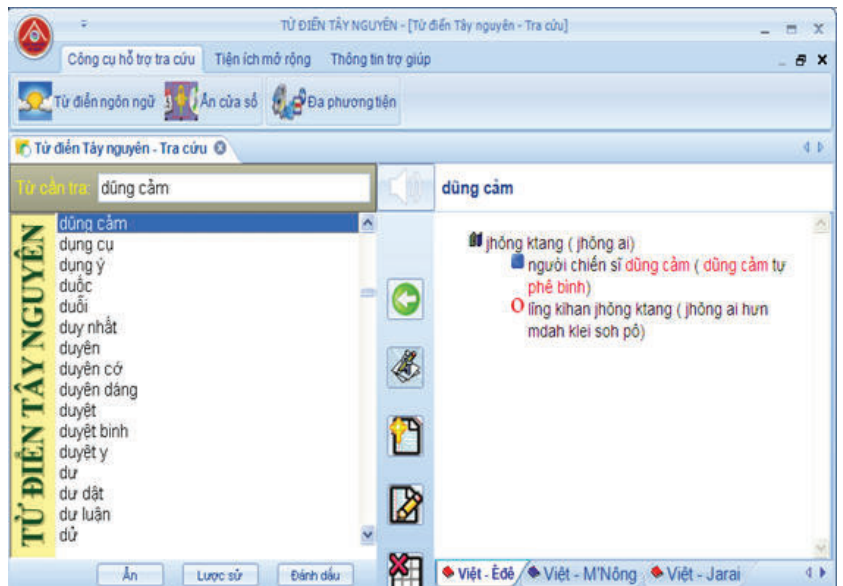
TỪ ĐIỂN TÂY NGUYÊN - [Từ điển Tây nguyên - Tra cứu]

Công cụ hỗ trợ tra cứu | Tiện ích mở rộng | Thông tin trợ giúp

Từ điển ngôn ngữ | Ẩn cửa sổ | Đa phương tiện

Từ điển Tây nguyên - Tra cứu

Từ cần tra: dũng cảm

dũng cảm

TỪ ĐIỂN TÂY NGUYÊN

dũng cảm
dụng cụ
dụng ý
duốc
duỗi
duy nhất
duyên
duyên cớ
duyên dáng
duyệt
duyệt binh
duyệt y
dư
dư dật
dư luận
dử

Ẩn | Lược sử | Đánh dấu

jhŏng ktang ( jhŏng ai)
người chiến sĩ dũng cảm ( dũng cảm tự phê bình)
O lĭng kihan jhŏng ktang ( jhŏng ai hrư mdah klei soh pô)

Việt - Êđê | Việt - M'Nông | Việt - Jarai